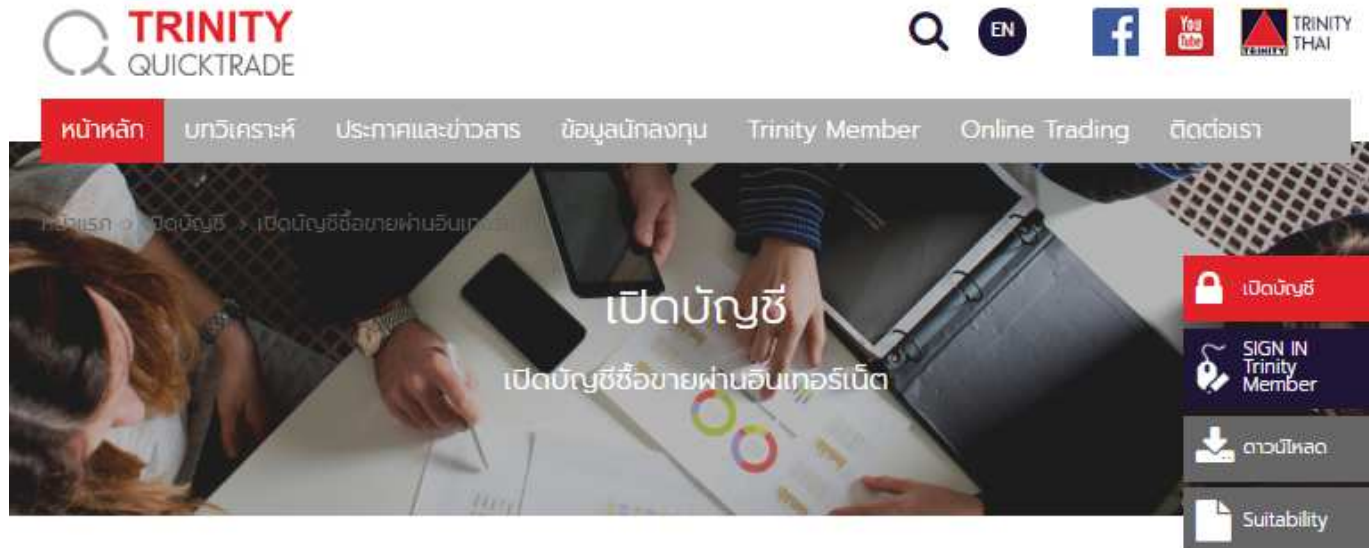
TRINITY QUICKTRADE

EN

You Tube

TRINITY THAI

หน้าหลัก บทวิเคราะห์ ประกาศและข่าวสาร ข้อมูลนักลงทุน Trinity Member Online Trading ติดต่อเรา

หน้าแรก > เปิดบัญชี > เปิดบัญชีซื้อขายผ่านอินเทอร์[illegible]

เปิดบัญชี

เปิดบัญชีซื้อขายผ่านอินเทอร์เน็ต

เปิดบัญชี

SIGN IN Trinity Member

ดาวน์โหลด

Suitability